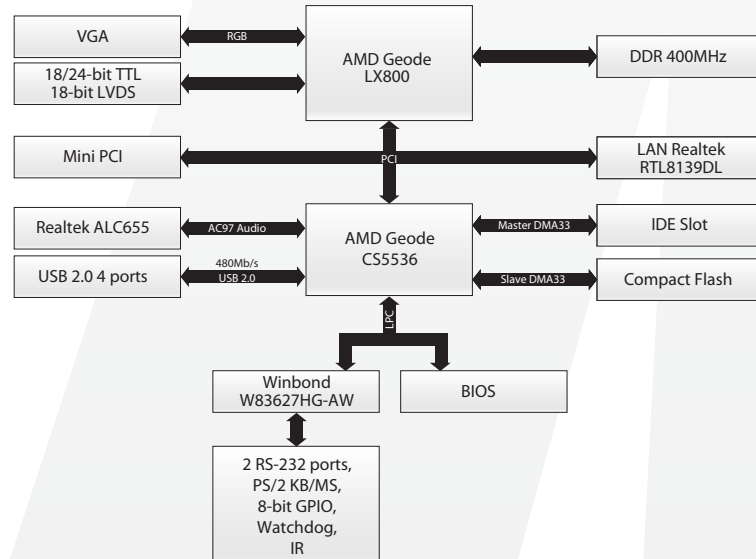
VGA

RGB

AMD Geode LX800

DDR 400MHz

18/24-bit TTL
18-bit LVDS

Mini PCI

PCI

LAN Realtek RTL8139DL

Realtek ALC655

AC97 Audio

AMD Geode CS5536

Master DMA33

IDE Slot

USB 2.0 4 ports

480Mb/s
USB 2.0

Slave DMA33

Compact Flash

LPC

Winbond W83627HG-AW

BIOS

2 RS-232 ports,
PS/2 KB/MS,
8-bit GPIO,
Watchdog,
IR